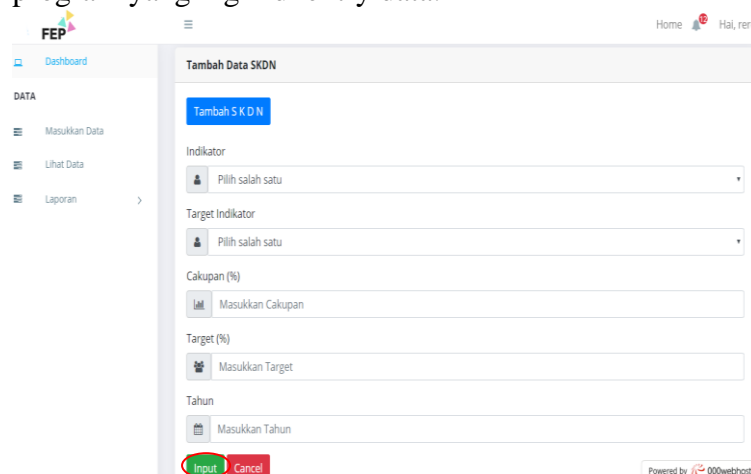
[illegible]

FEP

Home 12 Hai, rer

Dashboard

DATA

Masukkan Data

Lihat Data

Laporan

Tambah Data SKDN

Tambah S K D N

Indikator

Pilih salah satu

Target Indikator

Pilih salah satu

Cakupan (%)

Masukkan Cakupan

Target (%)

Masukkan Target

Tahun

Masukkan Tahun

Input Cancel

Powered by 000webhost